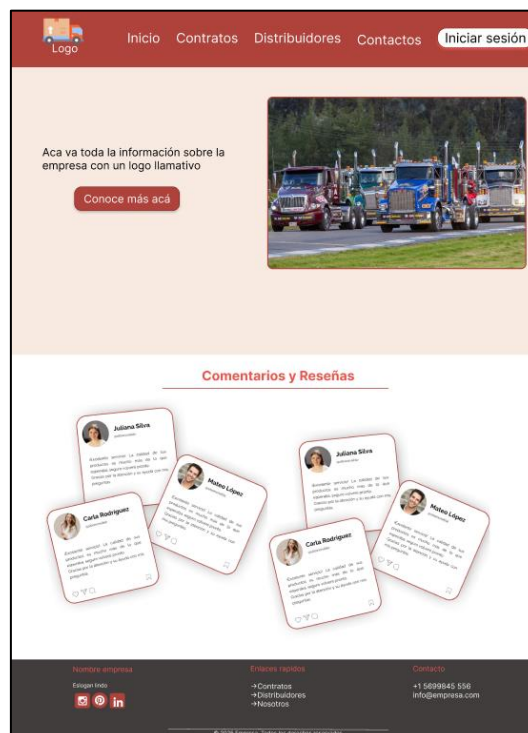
Logo

Inicio Contratos Distribuidores Contactos Iniciar sesión

Aca va toda la información sobre la empresa con un logo llamativo

Conoce más acá

Comentarios y Reseñas

Juliana Silva
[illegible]

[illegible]

Mateo López
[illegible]

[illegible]

Carla Rodriguez
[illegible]

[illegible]

Juliana Silva
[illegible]

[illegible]

Mateo López
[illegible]

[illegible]

Carla Rodriguez
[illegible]

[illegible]

Nombre empresa
Eslogan lindo

Enlaces rapidos
→Contratos
→Distribuidores
→Nosotros

Contacto
+1 5699845 556
info@empresa.com

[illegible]